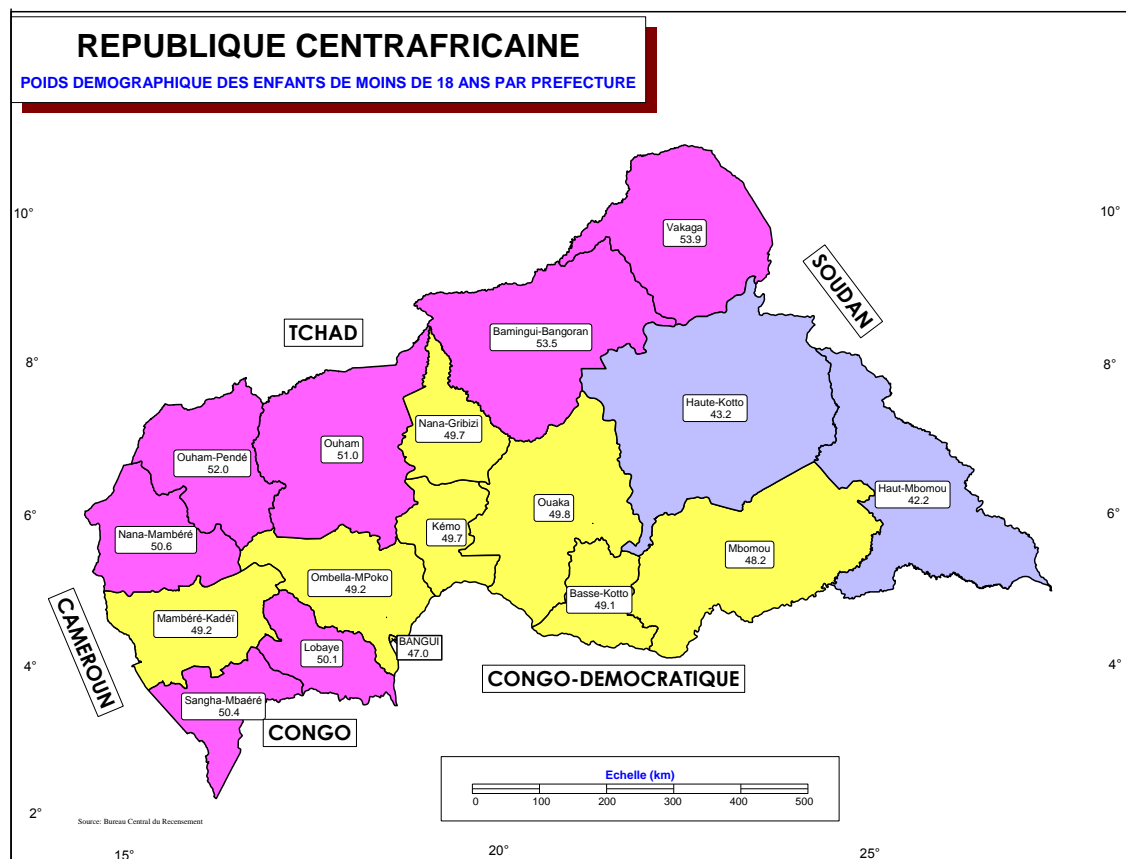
REPUBLIQUE CENTRAFRICAINE
POIDS DEMOGRAPHIQUE DES ENFANTS DE MOINS DE 18 ANS PAR PREFECTURE

10°
8°
6°
4°
2°
10°
8°
6°
4°

TCHAD
SOUDAN
CAMEROUN
CONGO
CONGO-DEMOCRATIQUE

Vakaga
53.9
Bamingui-Bangoran
53.5
Haute-Kotto
43.2
Haut-Mbomou
42.2
Ouham-Pendé
52.0
Ouham
51.0
Nana-Gribizi
49.7
Ouaka
49.8
Kémo
49.7
Nana-Mambéré
50.6
Ombella-MPoko
49.2
Mbomou
48.2
Basse-Kotto
49.1
Mambéré-Kadéï
49.2
Lobaye
50.1
BANGUI
47.0
Sangha-Mbaéré
50.4

Echelle (km)
0 100 200 300 400 500

Source: Bureau Central du Recensement

15°
20°
25°